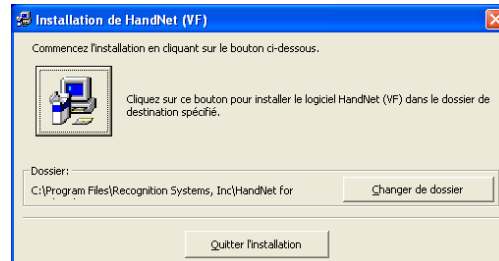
Installation de HandNet (VF)

Commencez l'installation en cliquant sur le bouton ci-dessous.

Cliquez sur ce bouton pour installer le logiciel HandNet (VF) dans le dossier de destination spécifié.

Dossier:
C:\Program Files\Recognition Systems, Inc\HandNet for

Changer de dossier

Quitter l'installation